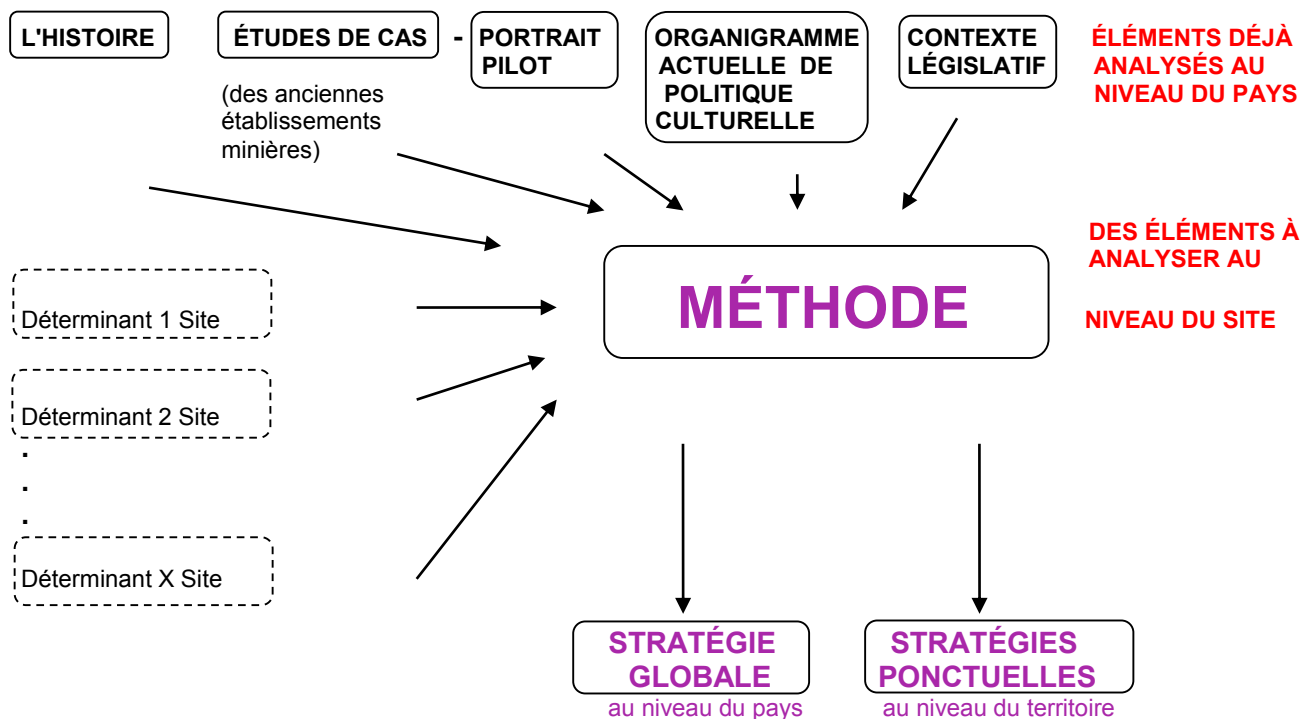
L'HISTOIRE

ÉTUDES DE CAS - PORTRAIT PILOT

(des anciennes établissements minières)

ORGANIGRAMME ACTUELLE DE POLITIQUE CULTURELLE

CONTEXTE LÉGISLATIF

ÉLÉMENTS DÉJÀ ANALYSÉS AU NIVEAU DU PAYS

DES ÉLÉMENTS À ANALYSER AU NIVEAU DU SITE

MÉTHODE

Déterminant 1 Site

Déterminant 2 Site

.
.
.

Déterminant X Site

STRATÉGIE GLOBALE
au niveau du pays

STRATÉGIES PONCTUELLES
au niveau du territoire